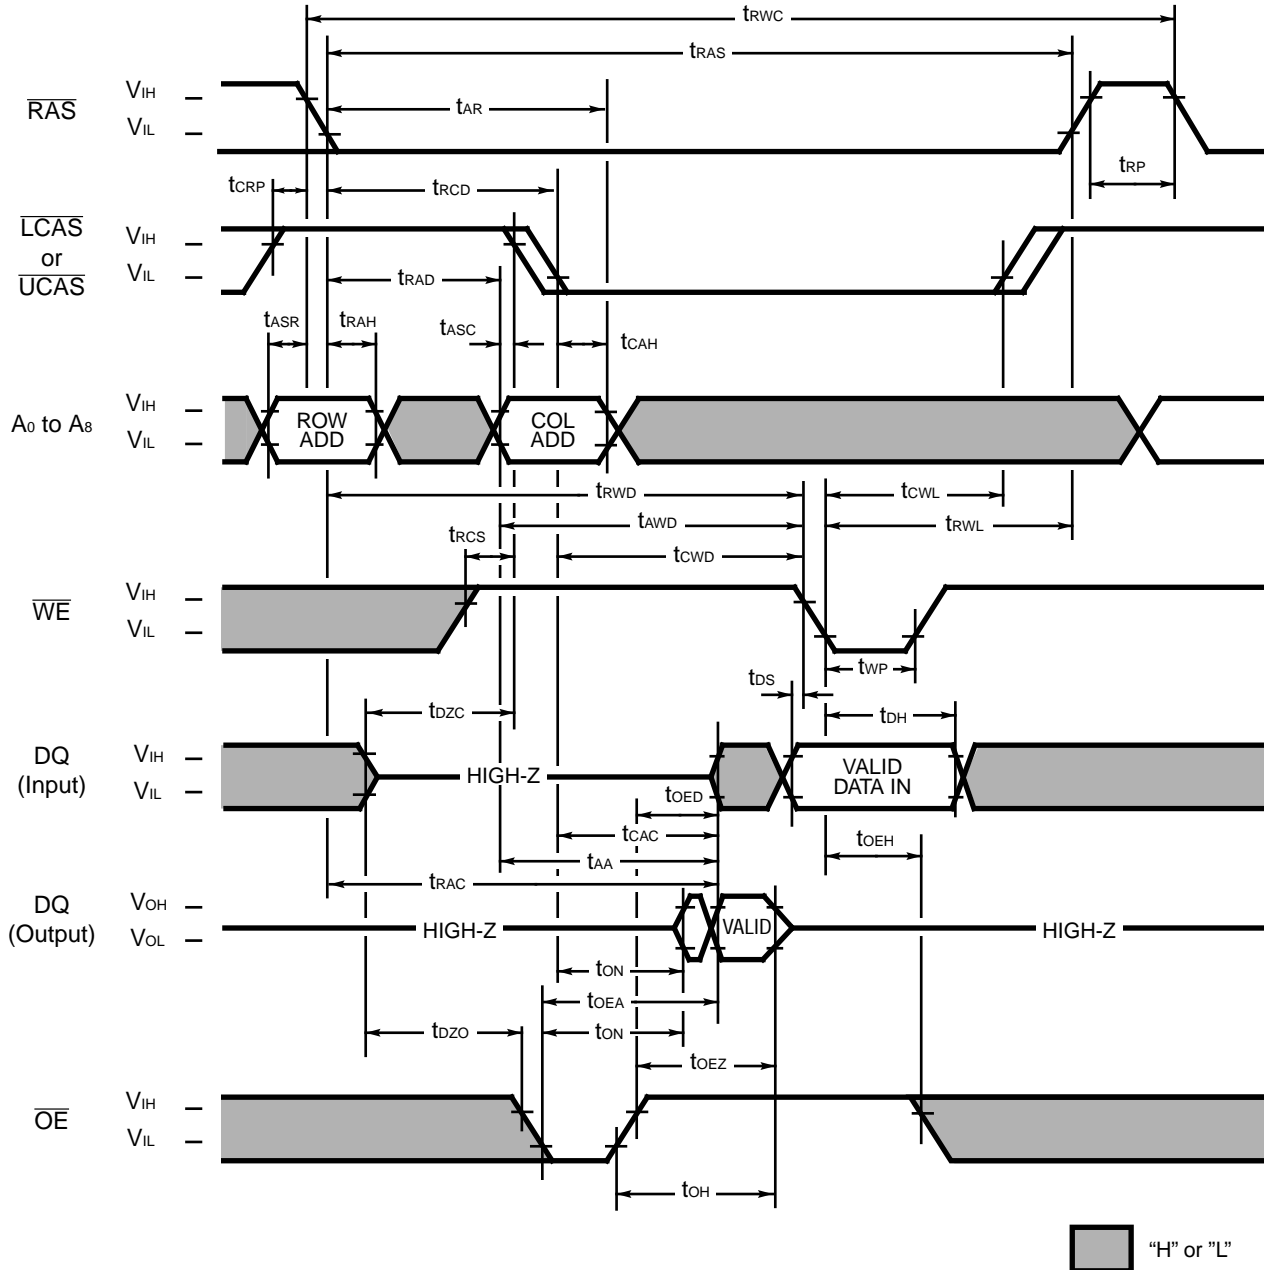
$t_{RWC}$

$t_{RAS}$

$\overline{RAS}$ $V_{IH}$ $V_{IL}$

$t_{AR}$

$t_{CRP}$ $t_{RCD}$

$t_{RP}$

$\overline{LCAS}$ or $\overline{UCAS}$ $V_{IH}$ $V_{IL}$

$t_{RAD}$

$t_{ASR}$ $t_{RAH}$ $t_{ASC}$ $t_{CAH}$

$A_0$ to $A_8$ $V_{IH}$ $V_{IL}$

ROW ADD

COL ADD

$t_{RWD}$ $t_{CWL}$

$t_{AWD}$ $t_{RWL}$

$t_{RCS}$

$t_{CWD}$

$\overline{WE}$ $V_{IH}$ $V_{IL}$

$t_{DS}$ $t_{WP}$

$t_{DZC}$ $t_{DH}$

DQ (Input) $V_{IH}$ $V_{IL}$

HIGH-Z

VALID DATA IN

$t_{OED}$

$t_{CAC}$ $t_{OEH}$

$t_{AA}$

$t_{RAC}$

DQ (Output) $V_{OH}$ $V_{OL}$

HIGH-Z

VALID

HIGH-Z

$t_{ON}$

$t_{OEA}$

$t_{DZO}$ $t_{ON}$

$t_{OEZ}$

$\overline{OE}$ $V_{IH}$ $V_{IL}$

$t_{OH}$

"H" or "L"